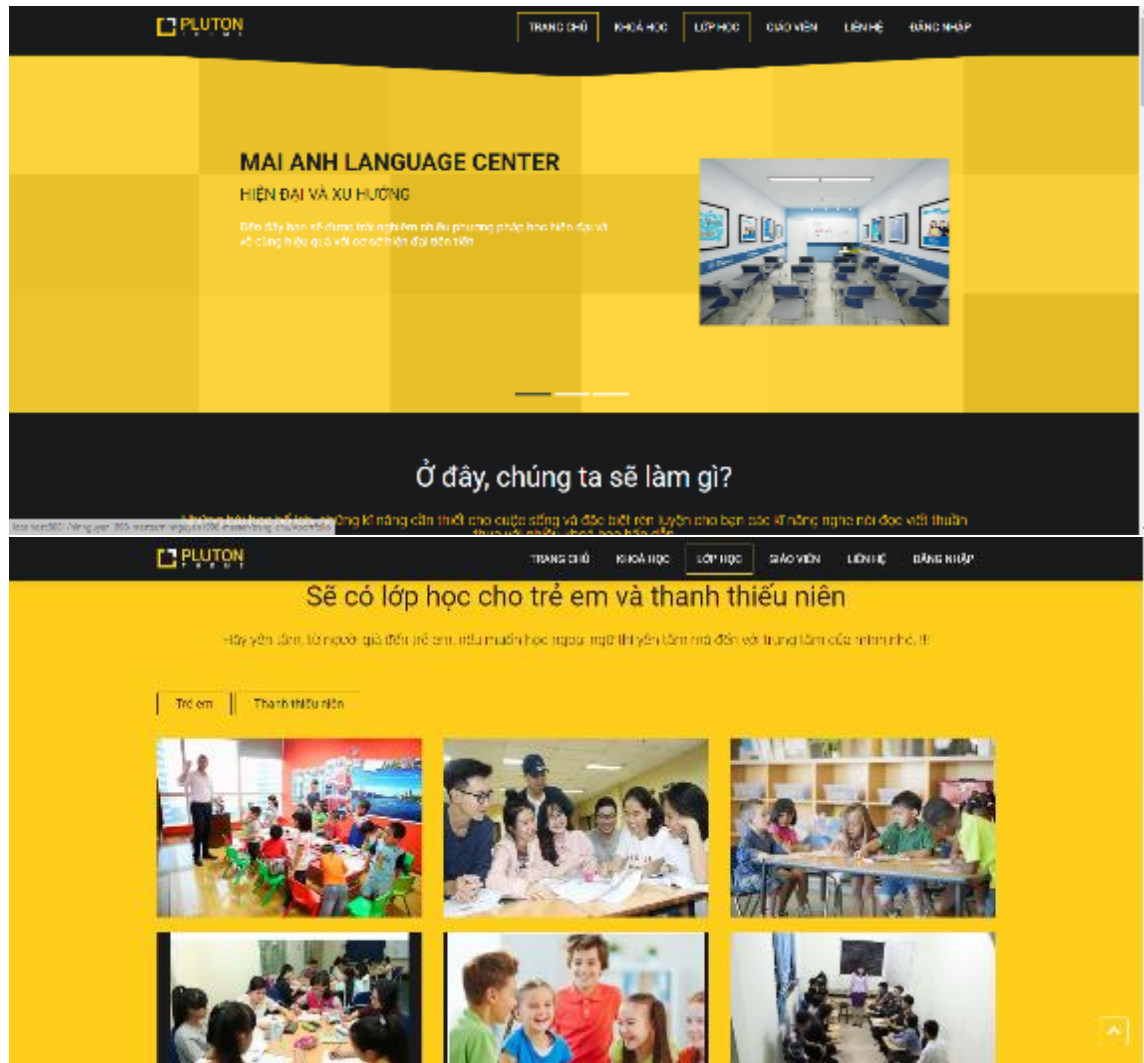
PLUTON

TRANG CHỦ KHOÁ HỌC LỚP HỌC GIÁO VIÊN LIÊN HỆ ĐĂNG NHẬP

MAI ANH LANGUAGE CENTER

HIỆN ĐẠI VÀ XU HƯỚNG

Đến đây bạn sẽ được trải nghiệm nhiều phương pháp học hiện đại và vô cùng hiệu quả với cơ sở hiện đại đến tiên

Ở đây, chúng ta sẽ làm gì?

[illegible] những kĩ năng cần thiết cho cuộc sống và đặc biệt rèn luyện cho bạn các kĩ năng nghe nói đọc viết thuần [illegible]

PLUTON

TRANG CHỦ KHOÁ HỌC LỚP HỌC GIÁO VIÊN LIÊN HỆ ĐĂNG NHẬP

Sẽ có lớp học cho trẻ em và thanh thiếu niên

Hãy yên tâm, từ người già đến trẻ em, nếu muốn học ngoại ngữ thì yên tâm mà đến với trung tâm của mình nhé, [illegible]

Trẻ em | Thanh thiếu niên